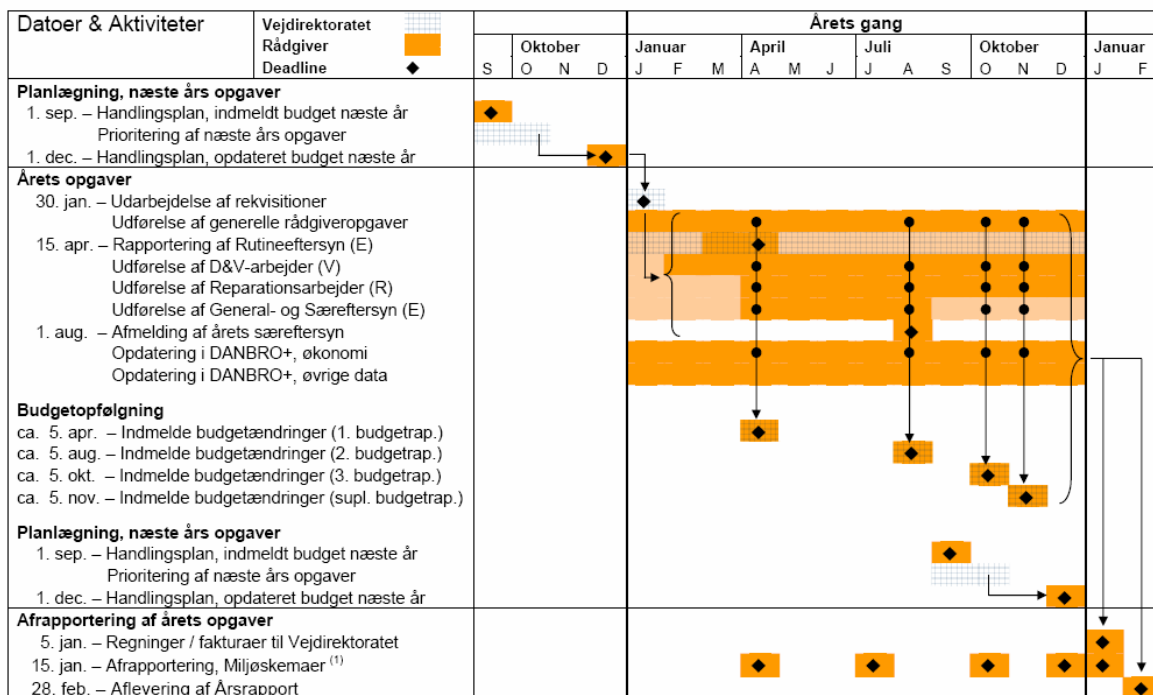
| Datoer & Aktiviteter | Vejdirektoratet | | | | Årets gang | | | | | | | | | | | | | |
|---|---|---|---|---|---|---|---|---|---|---|---|---|---|---|---|---|---|---|
| | Rådgiver | | Oktober | | Januar | | | April | | | Juli | | | Oktober | | | Januar | |
| | Deadline ◆ | S | O | N | D | J | F | M | A | M | J | J | A | S | O | N | D | J | F |

**Planlægning, næste års opgaver**
1. sep. – Handlingsplan, indmeldt budget næste år
Prioritering af næste års opgaver
1. dec. – Handlingsplan, opdateret budget næste år

**Årets opgaver**
30. jan. – Udarbejdelse af rekvisitioner
Udførelse af generelle rådgiveropgaver
15. apr. – Rapportering af Rutineeftersyn (E)
Udførelse af D&V-arbejder (V)
Udførelse af Reparationsarbejder (R)
Udførelse af General- og Særeftersyn (E)
1. aug. – Afmelding af årets særeftersyn
Opdatering i DANBRO+, økonomi
Opdatering i DANBRO+, øvrige data

**Budgetopfølgning**
ca. 5. apr. – Indmelde budgetændringer (1. budgetrap.)
ca. 5. aug. – Indmelde budgetændringer (2. budgetrap.)
ca. 5. okt. – Indmelde budgetændringer (3. budgetrap.)
ca. 5. nov. – Indmelde budgetændringer (supl. budgetrap.)

**Planlægning, næste års opgaver**
1. sep. – Handlingsplan, indmeldt budget næste år
Prioritering af næste års opgaver
1. dec. – Handlingsplan, opdateret budget næste år

**Afrapportering af årets opgaver**
5. jan. – Regninger / fakturaer til Vejdirektoratet
15. jan. – Afrapportering, Miljøskemaer $^{(1)}$
28. feb. – Aflevering af Årsrapport